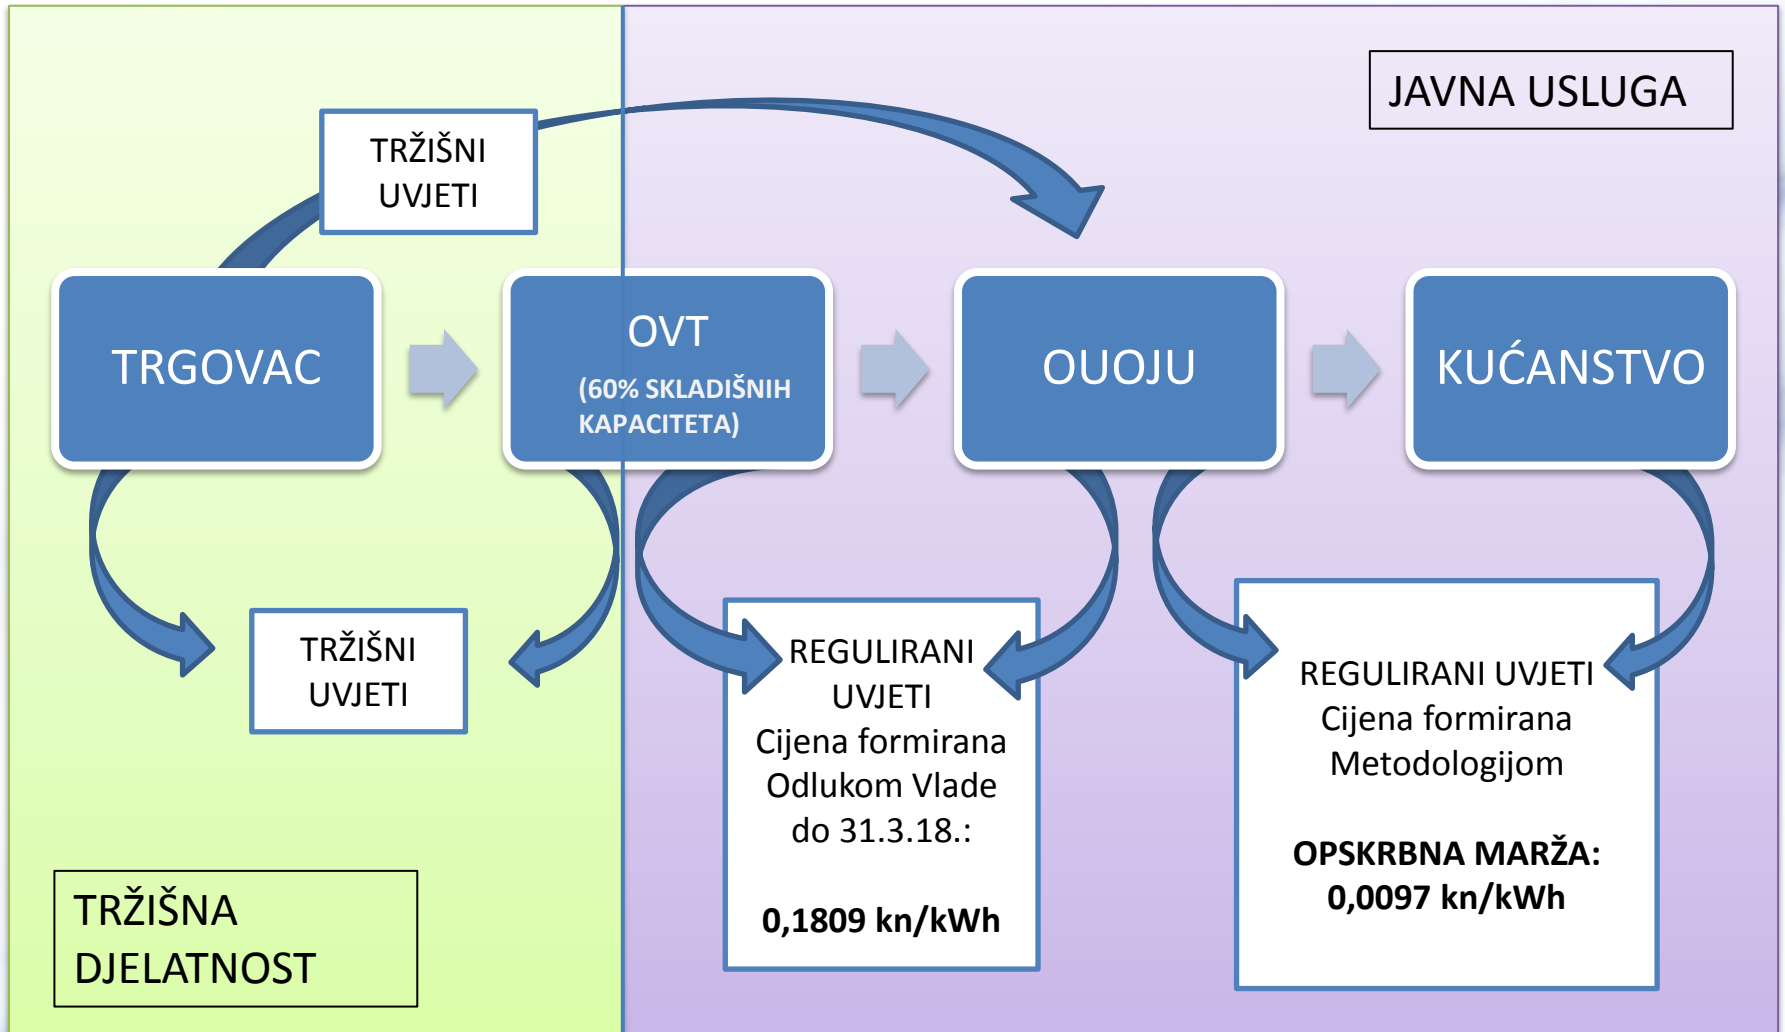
JAVNA USLUGA

TRŽIŠNI UVJETI

TRGOVAC

OVT
(60% SKLADIŠNIH KAPACITETA)

OUOJU

KUĆANSTVO

TRŽIŠNI UVJETI

REGULIRANI UVJETI
Cijena formirana Odlukom Vlade do 31.3.18.:

0,1809 kn/kWh

REGULIRANI UVJETI
Cijena formirana Metodologijom

OPSKRBNA MARŽA:
0,0097 kn/kWh

TRŽIŠNA DJELATNOST